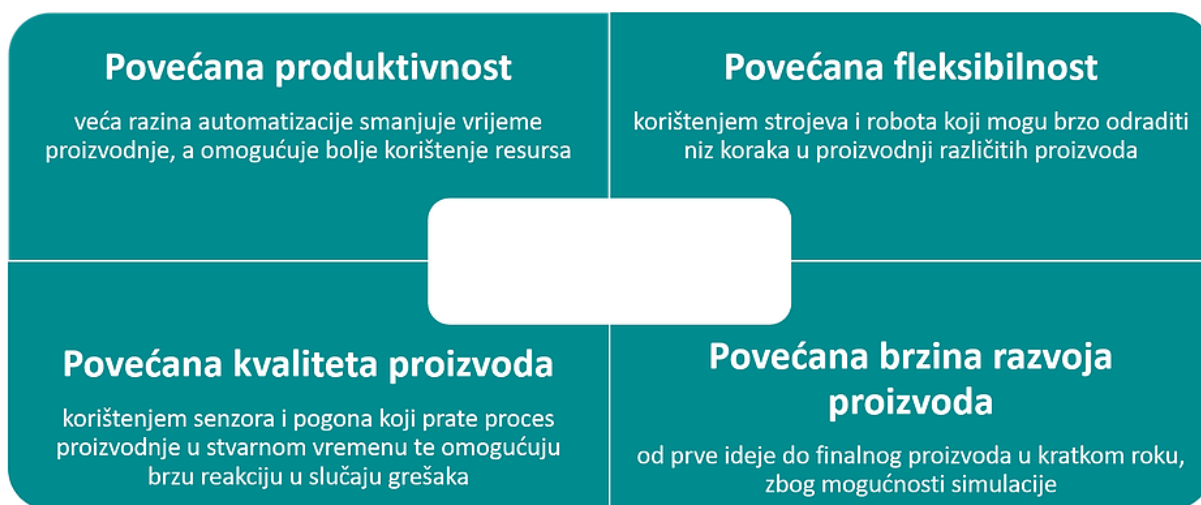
Povećana produktivnost

veća razina automatizacije smanjuje vrijeme proizvodnje, a omogućuje bolje korištenje resursa

Povećana fleksibilnost

korištenjem strojeva i robota koji mogu brzo odraditi niz koraka u proizvodnji različitih proizvoda

Povećana kvaliteta proizvoda

korištenjem senzora i pogona koji prate proces proizvodnje u stvarnom vremenu te omogućuju brzu reakciju u slučaju grešaka

Povećana brzina razvoja proizvoda

od prve ideje do finalnog proizvoda u kratkom roku, zbog mogućnosti simulacije